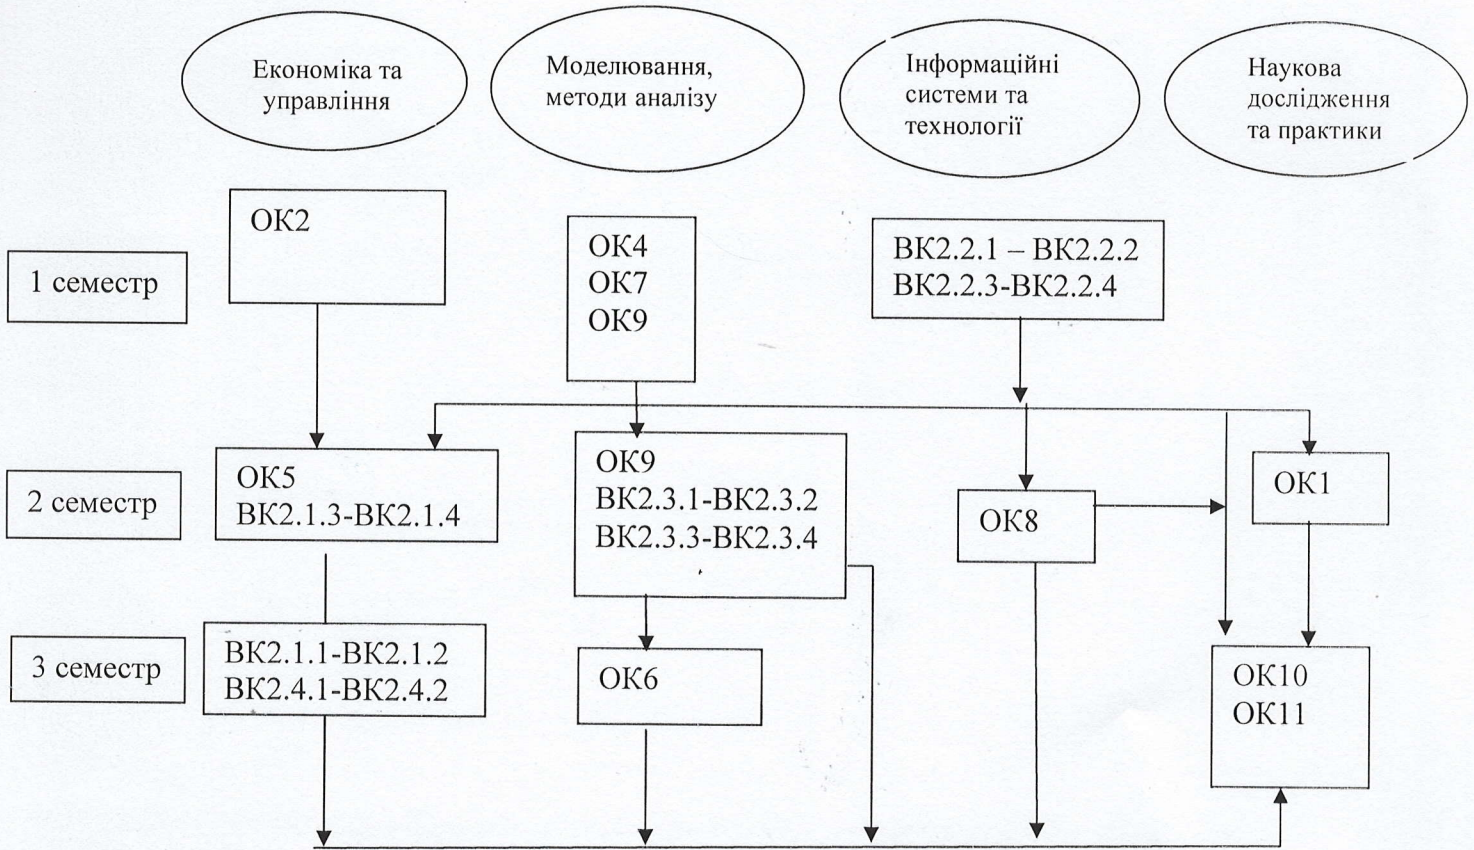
Економіка та управління

Моделювання, методи аналізу

Інформаційні системи та технології

Наукова дослідження та практики

ОК2

ОК4
ОК7
ОК9

ВК2.2.1 – ВК2.2.2
ВК2.2.3-ВК2.2.4

1 семестр

2 семестр

ОК5
ВК2.1.3-ВК2.1.4

ОК9
ВК2.3.1-ВК2.3.2
ВК2.3.3-ВК2.3.4

ОК8

ОК1

3 семестр

ВК2.1.1-ВК2.1.2
ВК2.4.1-ВК2.4.2

ОК6

ОК10
ОК11